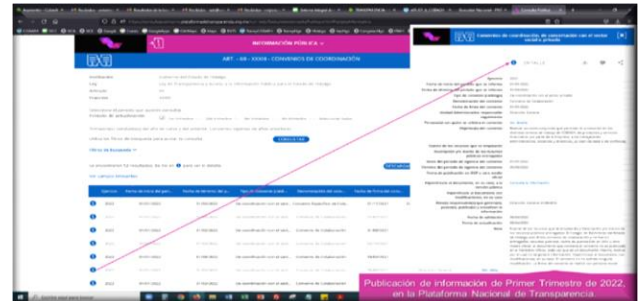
INFORMACIÓN PÚBLICA

ART. - 69 - XXXIII - CONVENIOS DE COORDINACIÓN

Convenios de coordinación, de concertación con el sector social o privado

DETALLE

CONSULTAR

Publicación de información de Primer Trimestre de 2022, en la Plataforma Nacional de Transparencia.